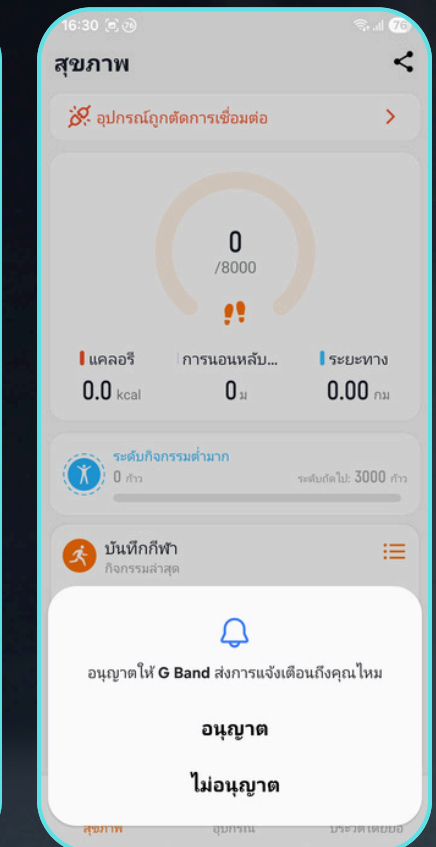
16:30 76

สุขภาพ

อุปกรณ์ถูกตัดการเชื่อมต่อ

0
/8000

แคลอรี
0.0 kcal

การนอนหลับ...
0 ม

ระยะทาง
0.00 กม

ระดับกิจกรรมต่ำมาก
0 ก้าว
ระดับถัดไป: 3000 ก้าว

บันทึกกีฬา
กิจกรรมล่าสุด

อนุญาตให้ G Band ส่งการแจ้งเตือนถึงคุณไหม

อนุญาต

ไม่อนุญาต

สุขภาพ
อุปกรณ์
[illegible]